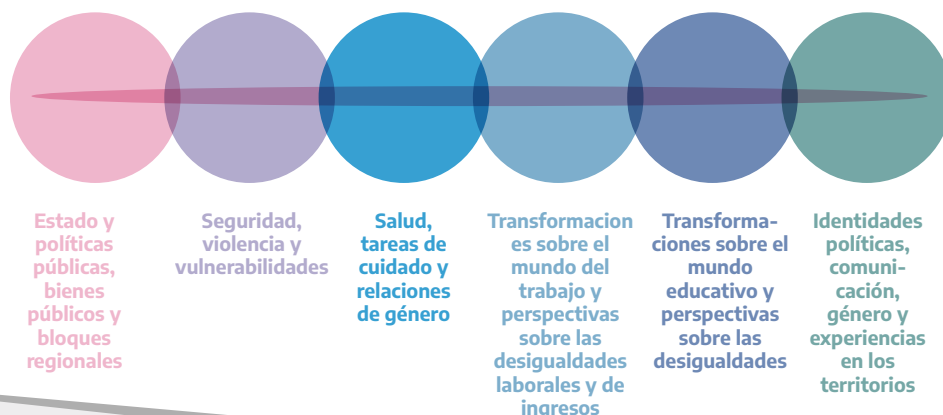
Estado y políticas públicas, bienes públicos y bloques regionales

Seguridad, violencia y vulnerabilidades

Salud, tareas de cuidado y relaciones de género

Transformaciones sobre el mundo del trabajo y perspectivas sobre las desigualdades laborales y de ingresos

Transformaciones sobre el mundo educativo y perspectivas sobre las desigualdades

Identidades políticas, comunicación, género y experiencias en los territorios